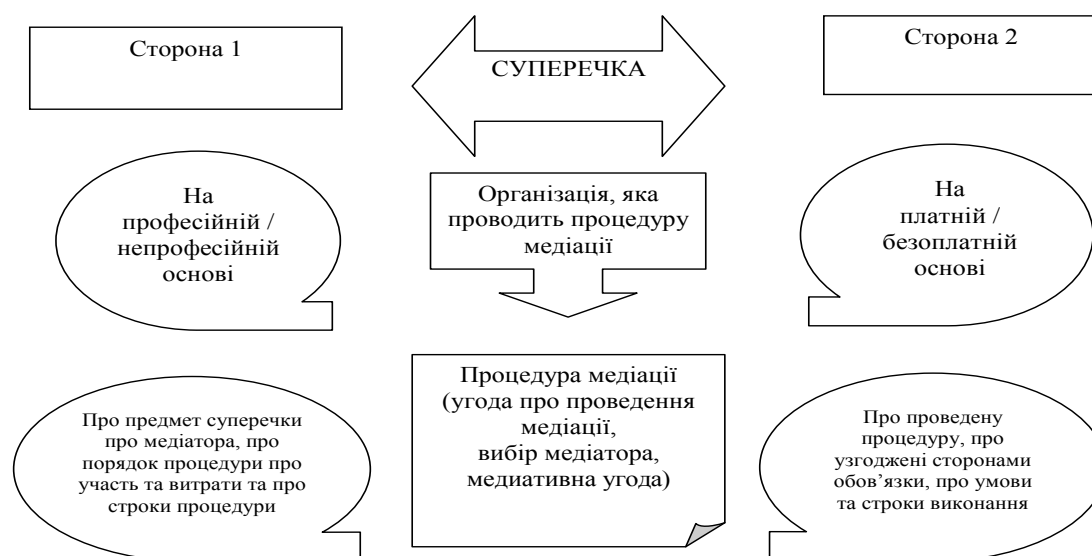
Сторона 1

СУПЕРЕЧКА

Сторона 2

На професійній / непрофесійній основі

Організація, яка проводить процедуру медіації

На платній / безоплатній основі

Процедура медіації (угода про проведення медіації, вибір медіатора, медіативна угода)

Про предмет суперечки про медіатора, про порядок процедури про участь та витрати та про строки процедури

Про проведену процедуру, про узгоджені сторонами обов'язки, про умови та строки виконання